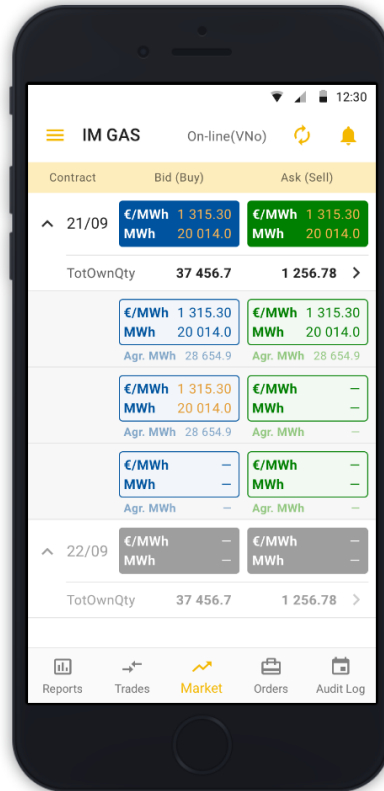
12:30

IM GAS On-line(VNo)

| Contract | Bid (Buy) | Ask (Sell) |
|---|---|---|
| 21/09 | €/MWh 1 315.30 MWh 20 014.0 | €/MWh 1 315.30 MWh 20 014.0 |
| TotOwnQty | 37 456.7 | 1 256.78 |
| | €/MWh 1 315.30 MWh 20 014.0 Agr. MWh 28 654.9 | €/MWh 1 315.30 MWh 20 014.0 Agr. MWh 28 654.9 |
| | €/MWh 1 315.30 MWh 20 014.0 Agr. MWh 28 654.9 | €/MWh – MWh – Agr. MWh – |
| | €/MWh – MWh – Agr. MWh – | €/MWh – MWh – Agr. MWh – |
| 22/09 | €/MWh – MWh – | €/MWh – MWh – |
| TotOwnQty | 37 456.7 | 1 256.78 |

Reports Trades Market Orders Audit Log